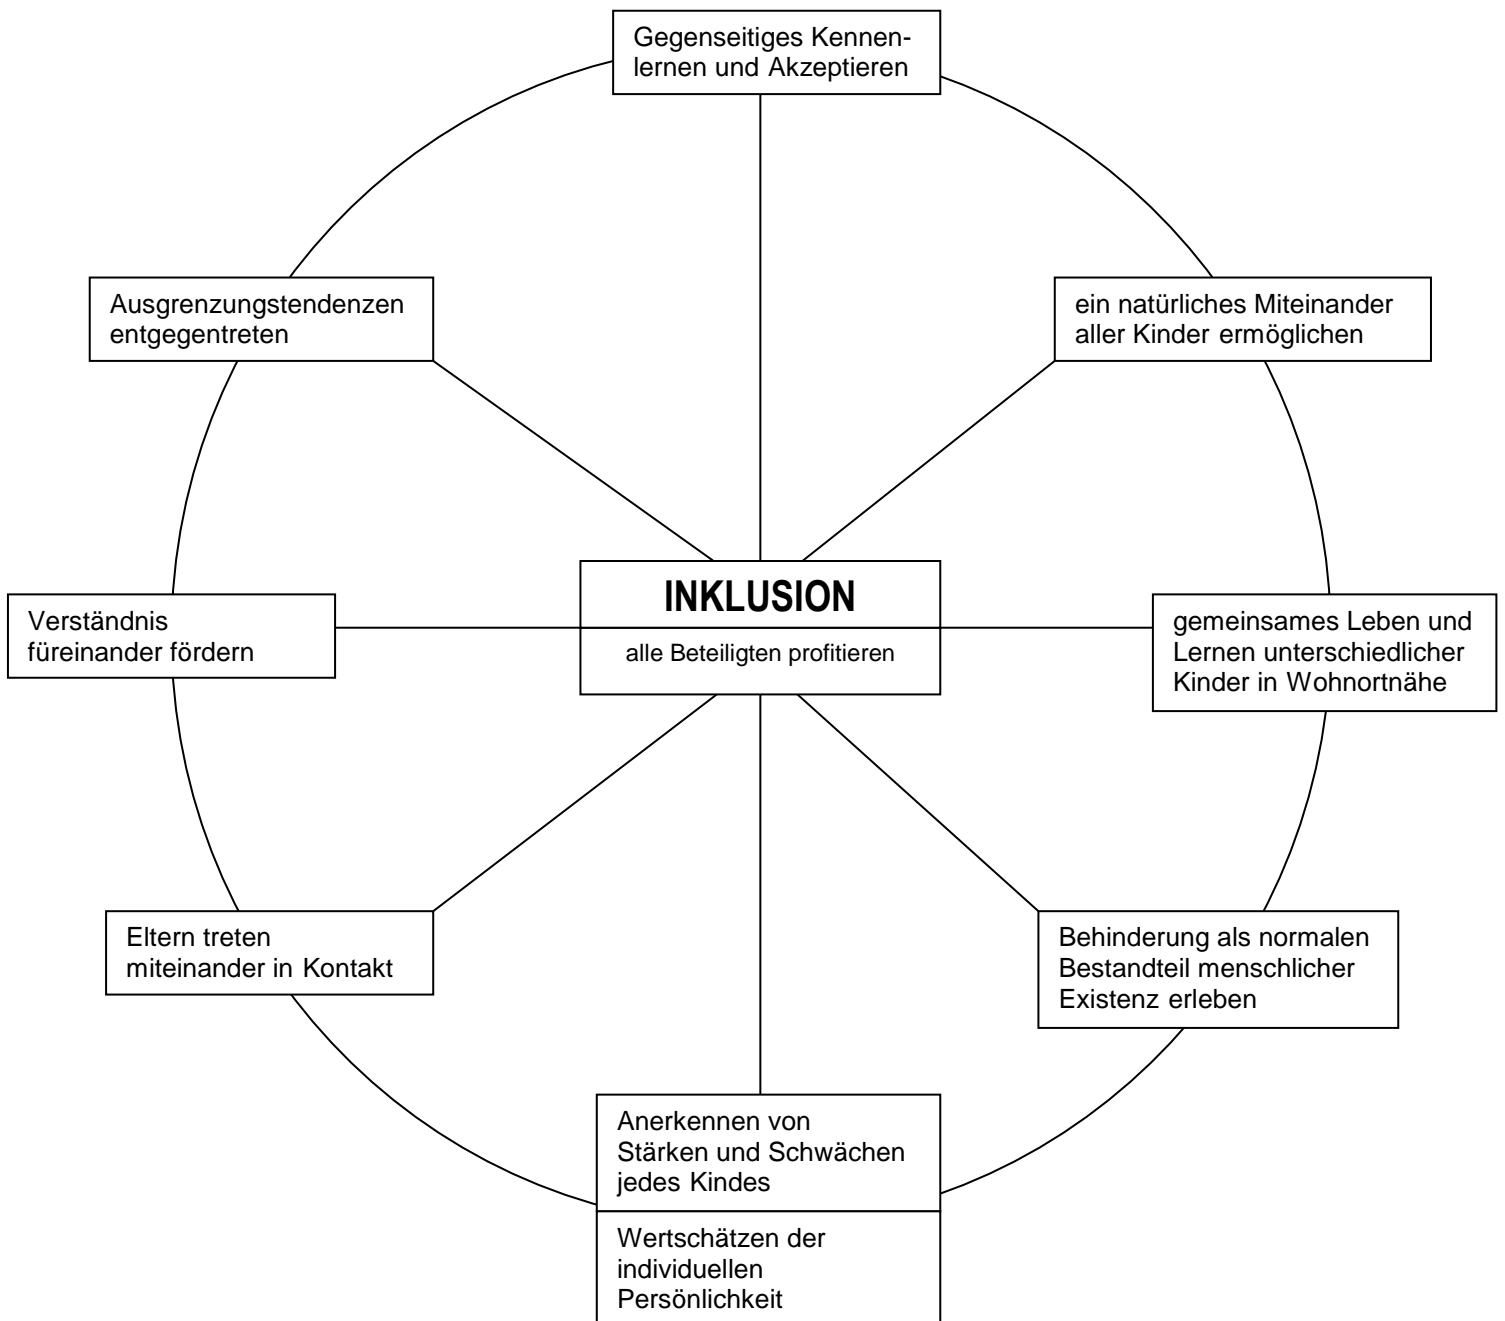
Gegenseitiges Kennenlernen und Akzeptieren

Ausgrenzungstendenzen entgegentreten

ein natürliches Miteinander aller Kinder ermöglichen

Verständnis füreinander fördern

INKLUSION

alle Beteiligten profitieren

gemeinsames Leben und Lernen unterschiedlicher Kinder in Wohnortnähe

Eltern treten miteinander in Kontakt

Behinderung als normalen Bestandteil menschlicher Existenz erleben

Anerkennen von Stärken und Schwächen jedes Kindes

Wertschätzen der individuellen Persönlichkeit